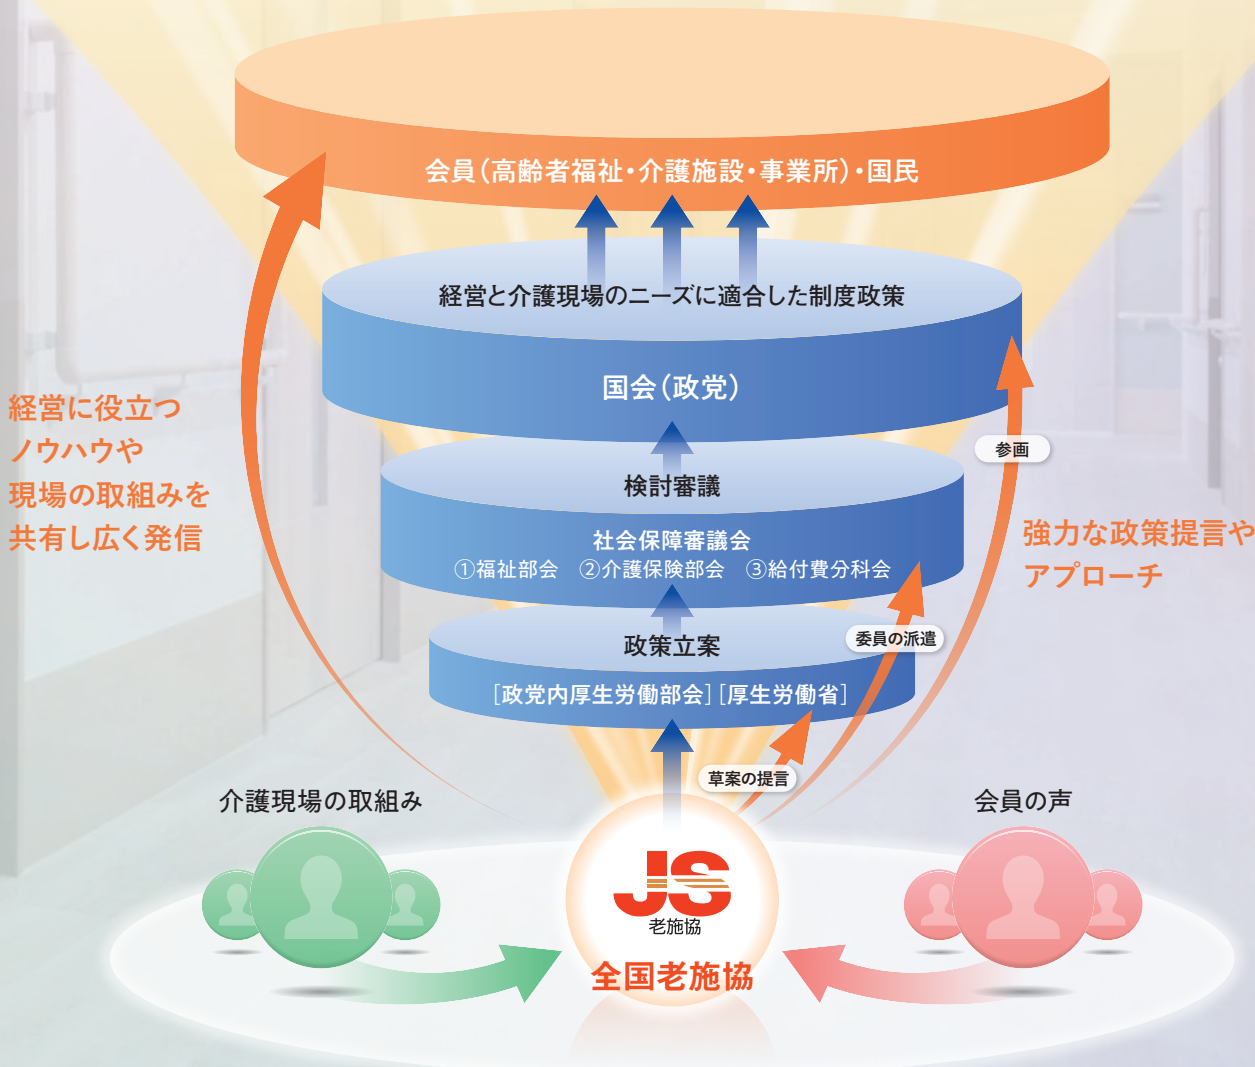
会員（高齢者福祉・介護施設・事業所）・国民

経営と介護現場のニーズに適合した制度政策

国会（政党）

経営に役立つ
ノウハウや
現場の取組みを
共有し広く発信

参画

検討審議

社会保障審議会
①福祉部会　②介護保険部会　③給付費分科会

強力な政策提言や
アプローチ

政策立案

委員の派遣

［政党内厚生労働部会］［厚生労働省］

草案の提言

介護現場の取組み

会員の声

JS
老施協

全国老施協